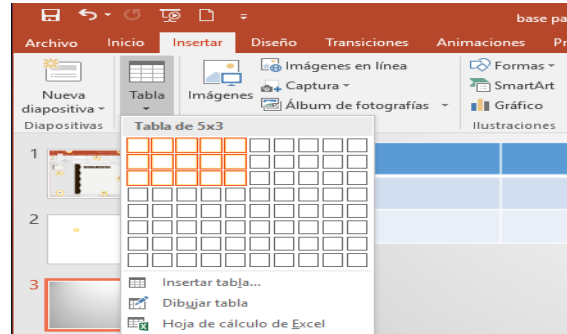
base pa

Archivo Inicio Insertar Diseño Transiciones Animaciones Pr

Nueva diapositiva
Tabla
Imágenes
Imágenes en línea
Captura
Álbum de fotografías
Formas
SmartArt
Gráfico
Diapositivas
Ilustraciones

Tabla de 5x3

1
2
3

Insertar tabla...
Dibujar tabla
Hoja de cálculo de Excel